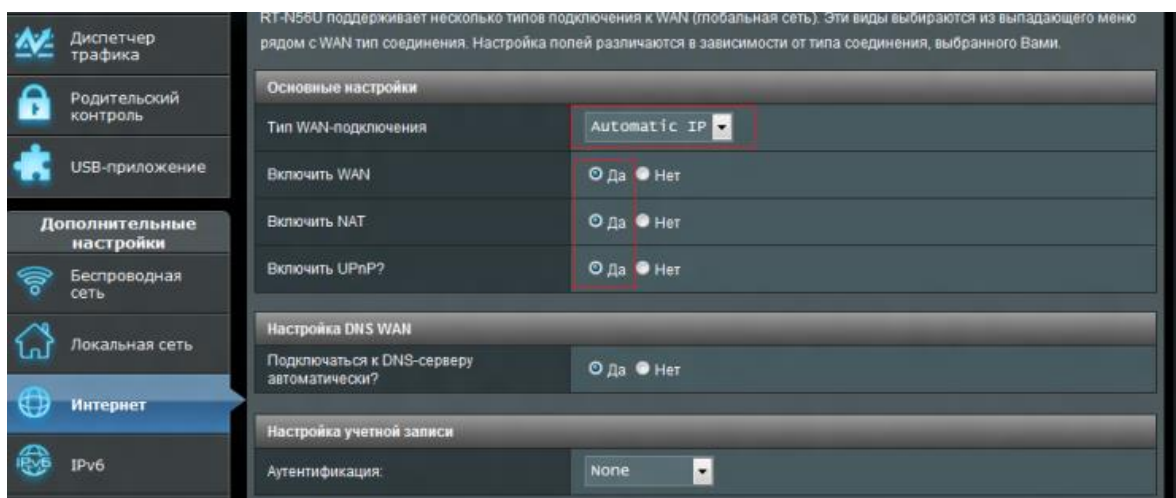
Диспетчер трафика

Родительский контроль

USB-приложение

Дополнительные настройки

Беспроводная сеть

Локальная сеть

Интернет

IPv6

RT-N56U поддерживает несколько типов подключения к WAN (глобальная сеть). Эти виды выбираются из выпадающего меню рядом с WAN тип соединения. Настройка полей различаются в зависимости от типа соединения, выбранного Вами.

| Основные настройки | |
|---|---|
| Тип WAN-подключения | Automatic IP |
| Включить WAN | Да Нет |
| Включить NAT | Да Нет |
| Включить UPnP? | Да Нет |

| Настройка DNS WAN | |
|---|---|
| Подключаться к DNS-серверу автоматически? | Да Нет |

| Настройка учетной записи | |
|---|---|
| Аутентификация: | None |